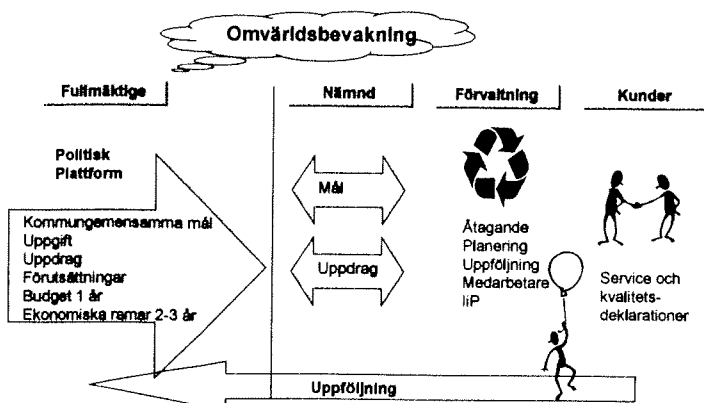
Omvärldsbevakning

Fullmäktige

Nämnd

Förvaltning

Kunder

Politisk Plattform

Kommungemensamma mål
Uppgift
Uppdrag
Förutsättningar
Budget 1 år
Ekonomiska ramar 2-3 år

Mål

Uppdrag

Åtagande
Planering
Uppföljning
Medarbetare
IiP

Service och kvalitets-deklarationer

Uppföljning